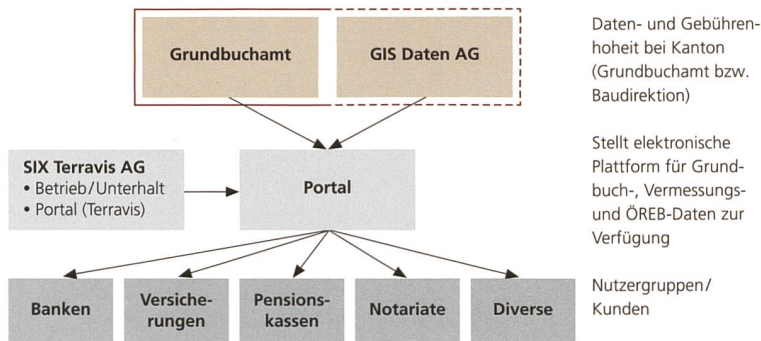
Grundbuchamt

GIS Daten AG

Daten- und Gebührenhoheit bei Kanton (Grundbuchamt bzw. Baudirektion)

SIX Terravis AG
• Betrieb/Unterhalt
• Portal (Terravis)

Portal

Stellt elektronische Plattform für Grundbuch-, Vermessungs- und ÖREB-Daten zur Verfügung

Banken

Versicherungen

Pensionskassen

Notariate

Diverse

Nutzergruppen/ Kunden